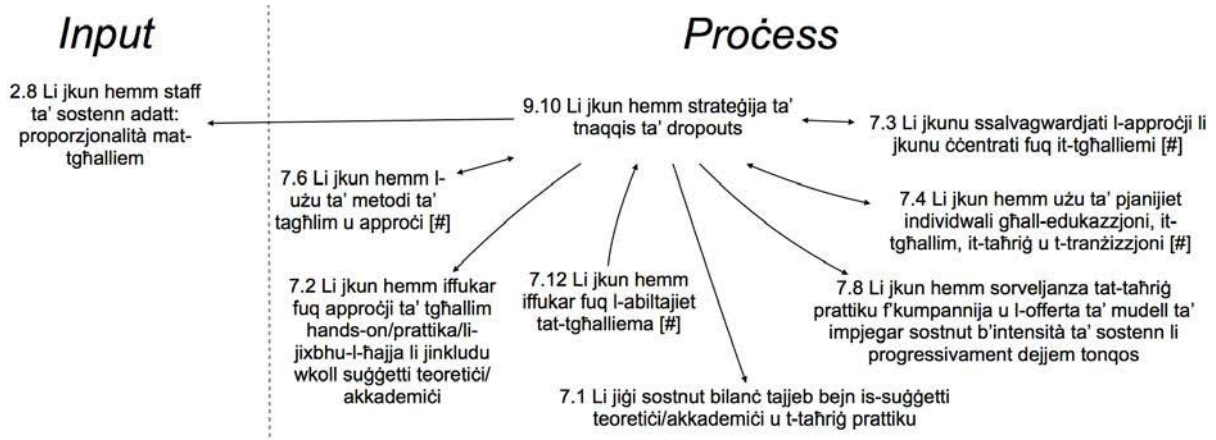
Input

Proċess

2.8 Li jkun hemm staff ta' sostenn adatt: proporzjonalità mat-tgħalliem

9.10 Li jkun hemm strateġija ta' tnaqqis ta' dropouts

7.3 Li jkunu ssalvagwardjati l-approċji li jkunu ċċentrati fuq it-tgħalliemi [#]

7.6 Li jkun hemm l-użu ta' metodi ta' tagħlim u approċi [#]

7.4 Li jkun hemm użu ta' pjanijiet individwali għall-edukazzjoni, it-tgħallim, it-taħriġ u t-tranżizzjoni [#]

7.2 Li jkun hemm iffukar fuq approċji ta' tgħallim hands-on/prattika/li-jixbhu-l-ħajja li jinkludu wkoll suġġetti teoretiċi/akkademiċi

7.12 Li jkun hemm iffukar fuq l-abiltajiet tat-tgħalliema [#]

7.8 Li jkun hemm sorveljanza tat-taħriġ prattiku f'kumpannija u l-offerta ta' mudell ta' impjegar sostnut b'intensità ta' sostenn li progressivament dejjem tonqos

7.1 Li jiġi sostnut bilanċ tajjeb bejn is-suġġetti teoretiċi/akkademiċi u t-taħriġ prattiku